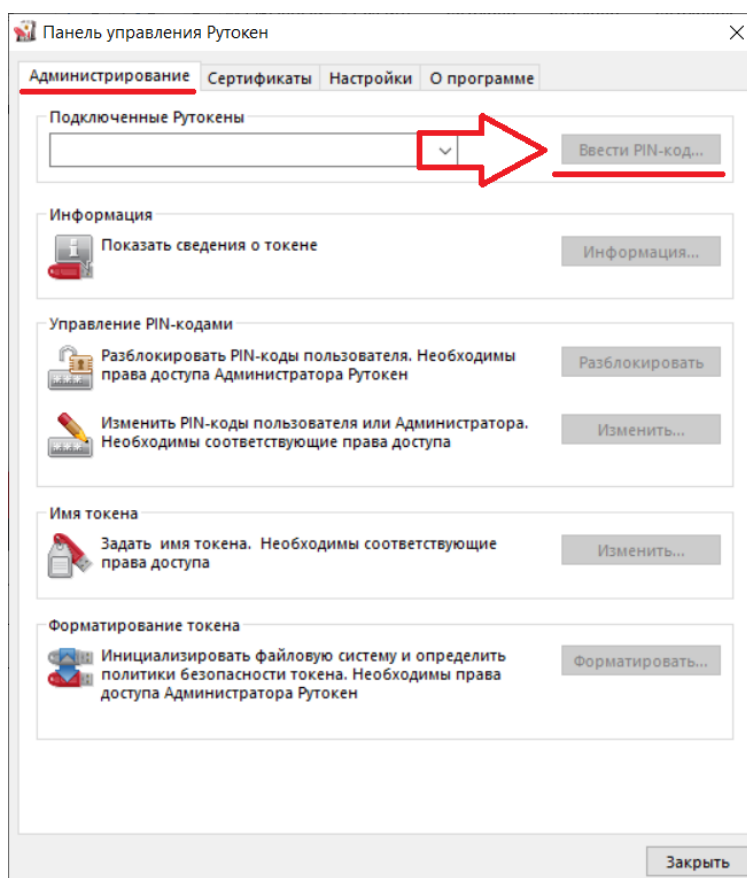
Панель управления Рутокен

Администрирование | Сертификаты | Настройки | О программе

Подключенные Рутокены

Ввести PIN-код...

Информация

Показать сведения о токене

Информация...

Управление PIN-кодами

Разблокировать PIN-коды пользователя. Необходимы права доступа Администратора Рутокен

Разблокировать

Изменить PIN-коды пользователя или Администратора. Необходимы соответствующие права доступа

Изменить...

Имя токена

Задать имя токена. Необходимы соответствующие права доступа

Изменить...

Форматирование токена

Инициализировать файловую систему и определить политики безопасности токена. Необходимы права доступа Администратора Рутокен

Форматировать...

Закрыть